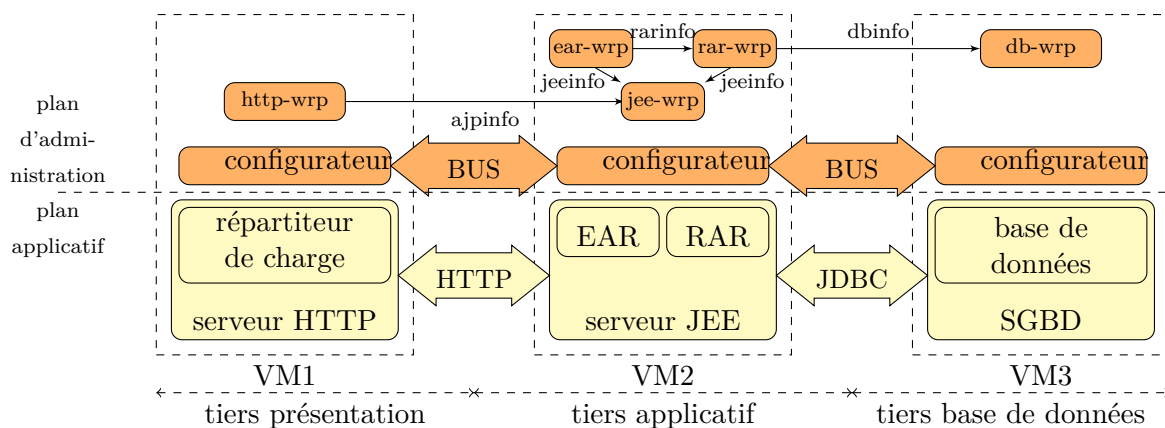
plan
d'administration

plan
applicatif

rarinfo
ear-wrp
rar-wrp
dbinfo
db-wrp
jeeinfo
jeeinfo
http-wrp
jee-wrp
ajpinfo

configurateur
BUS
configurateur
BUS
configurateur

répartiteur de charge
serveur HTTP
HTTP
EAR
RAR
serveur JEE
JDBC
base de données
SGBD

VM1
VM2
VM3

tiers présentation
tiers applicatif
tiers base de données